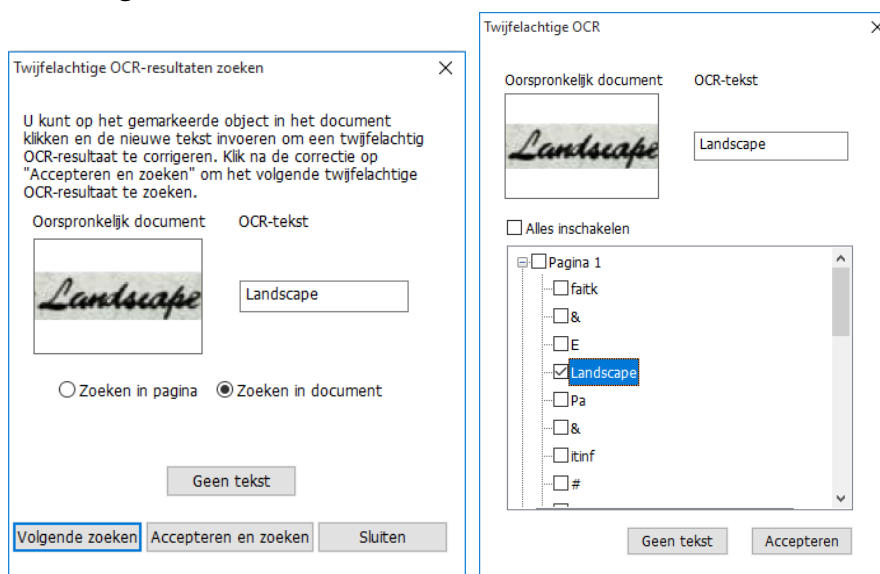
Twijfelachtige OCR-resultaten zoeken

U kunt op het gemarkeerde object in het document klikken en de nieuwe tekst invoeren om een twijfelachtig OCR-resultaat te corrigeren. Klik na de correctie op "Accepteren en zoeken" om het volgende twijfelachtige OCR-resultaat te zoeken.

Oorspronkelijk document

Landscape

OCR-tekst

Landscape

Zoeken in pagina

Zoeken in document

Geen tekst

Volgende zoeken

Accepteren en zoeken

Sluiten

Twijfelachtige OCR

Oorspronkelijk document

Landscape

OCR-tekst

Landscape

Alles inschakelen

Pagina 1

faitk

&

E

Landscape

Pa

&

itinf

#

Geen tekst

Accepteren